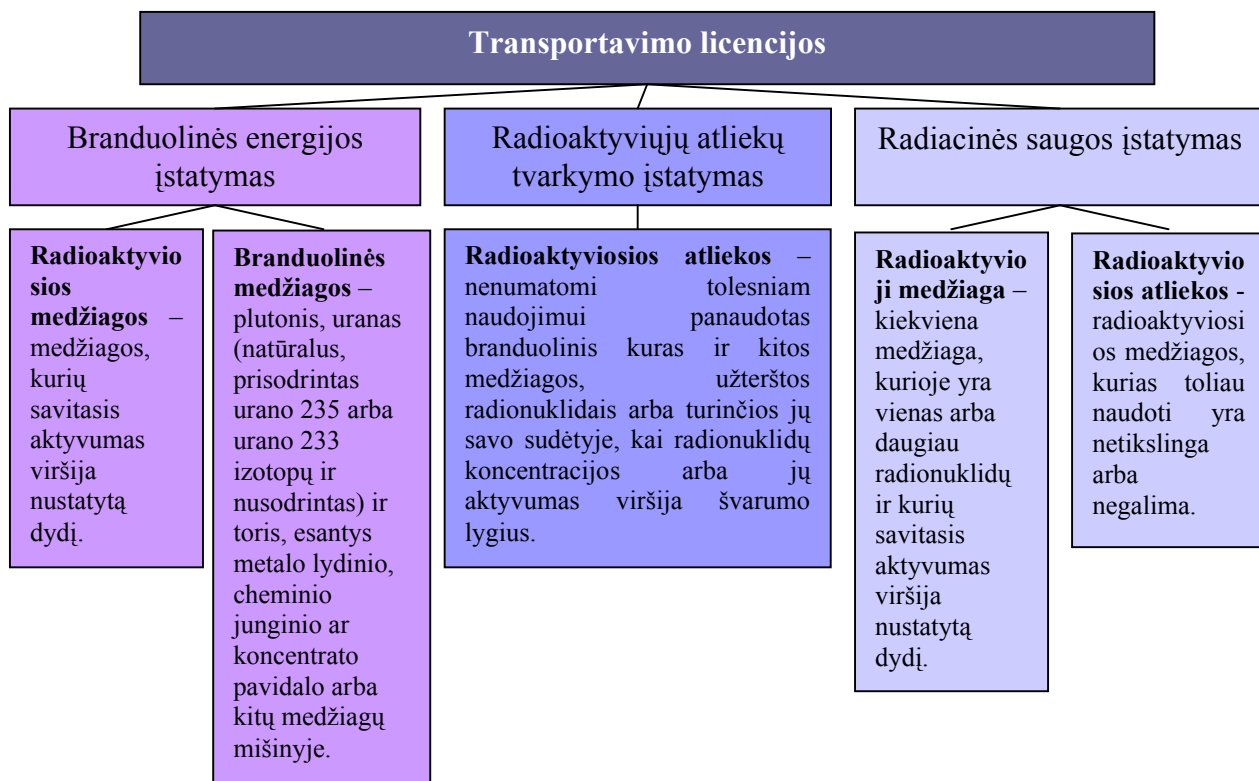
Transportavimo licencijos

Branduolinės energijos įstatymas

Radioaktyviųjų atliekų tvarkymo įstatymas

Radiacinės saugos įstatymas

**Radioaktyviosios medžiagos** – medžiagos, kurių savitasis aktyvumas viršija nustatytą dydį.

**Branduolinės medžiagos** – plutonis, uranas (natūralus, prisodrintas urano 235 arba urano 233 izotopų ir nusodrintas) ir toris, esantys metalo lydinio, cheminio junginio ar koncentrato pavidalo arba kitų medžiagų mišinyje.

**Radioaktyviosios atliekos** – nenumatomi tolesniam naudojimui panaudotas branduolinis kuras ir kitos medžiagos, užterštos radionuklidais arba turinčios jų savo sudėtyje, kai radionuklidų koncentracijos arba jų aktyvumas viršija švarumo lygius.

**Radioaktyvioji medžiaga** – kiekviena medžiaga, kurioje yra vienas arba daugiau radionuklidų ir kurių savitasis aktyvumas viršija nustatytą dydį.

**Radioaktyviosios atliekos** - radioaktyviosios medžiagos, kurias toliau naudoti yra netikslinga arba negalima.